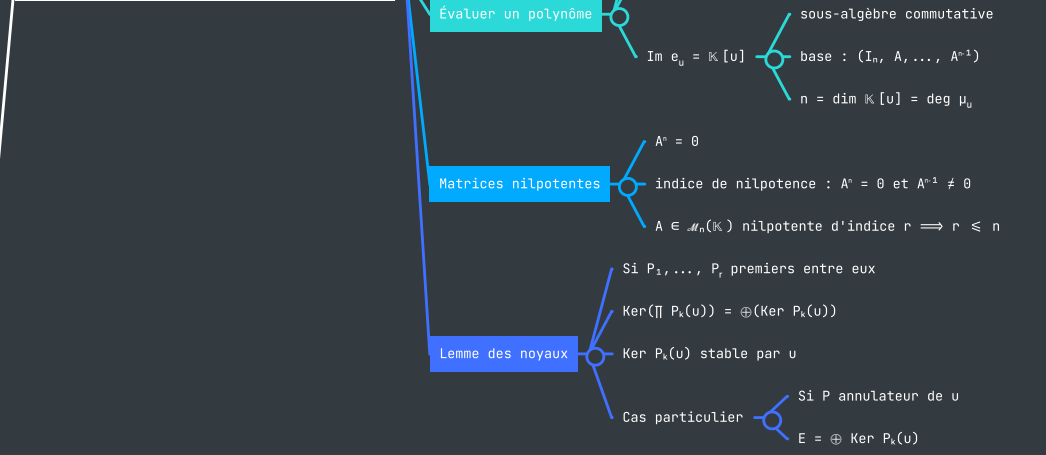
Évaluer un polynôme

sous-algèbre commutative

Im $e_u = \mathbb{K}[u]$

base : $(I_n, A, \dots, A^{n-1})$

$n = \dim \mathbb{K}[u] = \deg \mu_u$

Matrices nilpotentes

$A^n = 0$

indice de nilpotence : $A^n = 0$ et $A^{n-1} \neq 0$

$A \in \mathcal{M}_n(\mathbb{K})$ nilpotente d'indice $r \Longrightarrow r \leqslant n$

Lemme des noyaux

Si $P_1, \dots, P_r$ premiers entre eux

$\mathrm{Ker}(\prod P_k(u)) = \oplus(\mathrm{Ker}\ P_k(u))$

Ker $P_k(u)$ stable par $u$

Cas particulier

Si P annulateur de $u$

$E = \oplus$ Ker $P_k(u)$